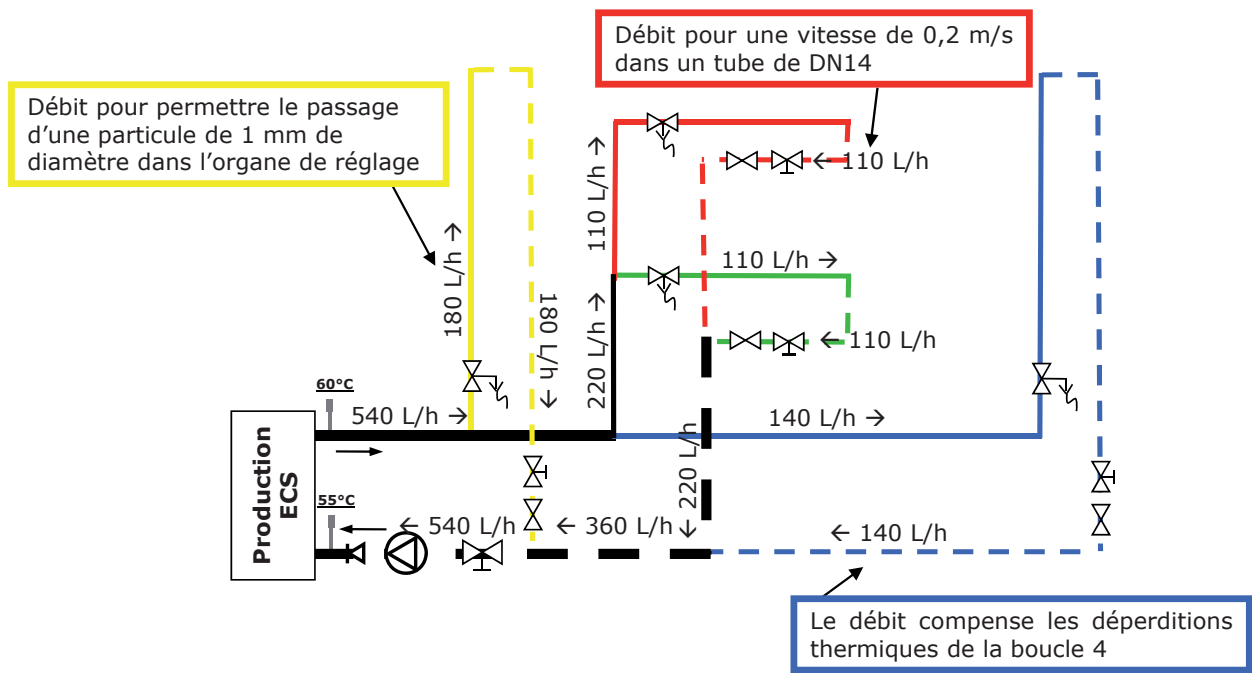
Débit pour une vitesse de 0,2 m/s dans un tube de DN14

Débit pour permettre le passage d'une particule de 1 mm de diamètre dans l'organe de réglage

110 L/h →

← 110 L/h

110 L/h →

← 110 L/h

180 L/h →

180 L/h ↓

220 L/h →

60°C

540 L/h →

140 L/h →

Production ECS

55°C

← 540 L/h

← 360 L/h

220 L/h ↓

← 140 L/h

Le débit compense les déperditions thermiques de la boucle 4